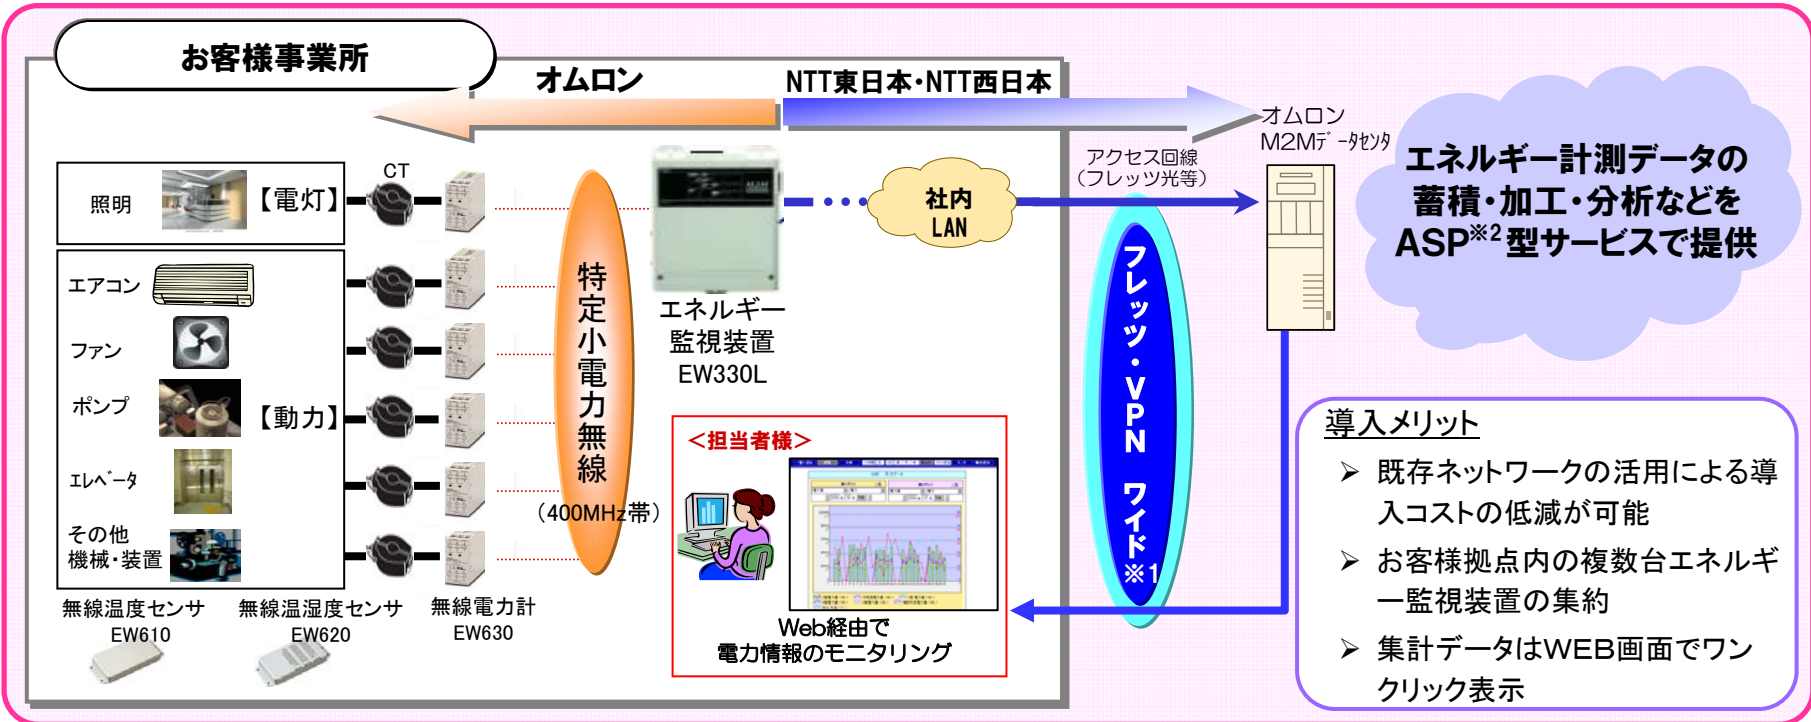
お客様事業所

オムロン

NTT東日本・NTT西日本

オムロン
M2Mデータセンタ

エネルギー計測データの蓄積・加工・分析などをASP$^{※2}$型サービスで提供

照明 【電灯】

CT

エアコン

ファン

ポンプ 【動力】

エレベータ

その他
機械・装置

特定小電力無線

（400MHz帯）

エネルギー監視装置
EW330L

社内
LAN

アクセス回線
（フレッツ光等）

フレッツ・VPN ワイド※1

＜担当者様＞

Web経由で
電力情報のモニタリング

無線温度センサ
EW610

無線温湿度センサ
EW620

無線電力計
EW630

導入メリット

➢ 既存ネットワークの活用による導入コストの低減が可能

➢ お客様拠点内の複数台エネルギー監視装置の集約

➢ 集計データはWEB画面でワンクリック表示